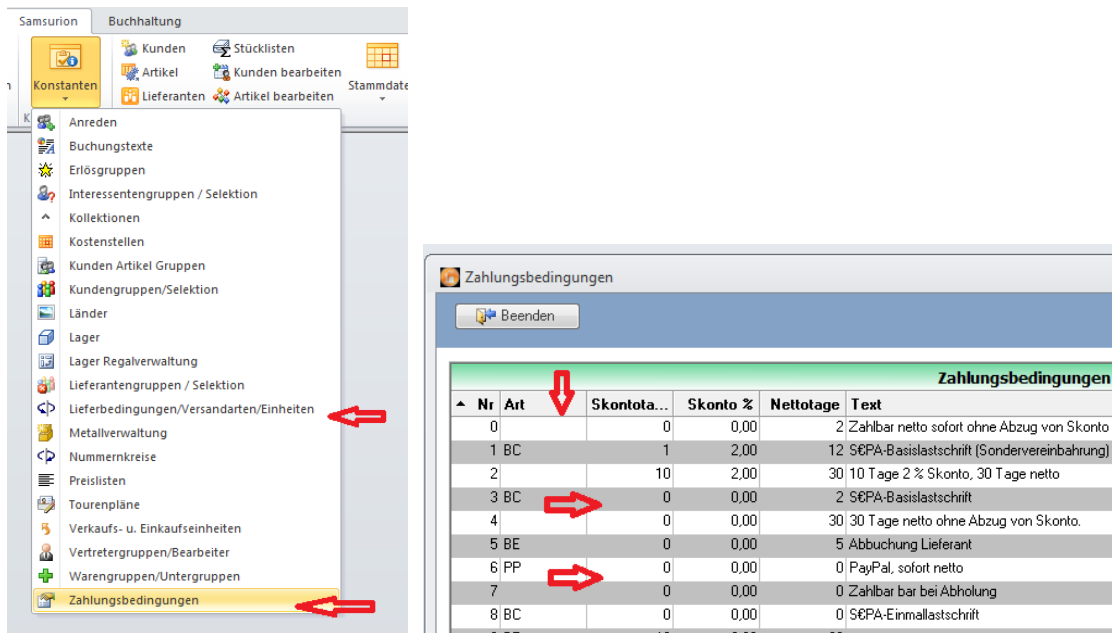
Samsurion Buchhaltung

Konstanten

Kunden
Artikel
Lieferanten
Stücklisten
Kunden bearbeiten
Artikel bearbeiten
Stammdate

Anreden
Buchungstexte
Erlösgruppen
Interessentengruppen / Selektion
Kollektionen
Kostenstellen
Kunden Artikel Gruppen
Kundengruppen/Selektion
Länder
Lager
Lager Regalverwaltung
Lieferantengruppen / Selektion
Lieferbedingungen/Versandarten/Einheiten
Metallverwaltung
Nummernkreise
Preislisten
Tourenpläne
Verkaufs- u. Einkaufseinheiten
Vertretergruppen/Bearbeiter
Warengruppen/Untergruppen
Zahlungsbedingungen

Zahlungsbedingungen

Beenden

Zahlungsbedingungen

| Nr | Art | Skontota... | Skonto % | Nettotage | Text |
|---|---|---|---|---|---|
| 0 | | 0 | 0,00 | 2 | Zahlbar netto sofort ohne Abzug von Skonto |
| 1 | BC | 1 | 2,00 | 12 | S€PA-Basislastschrift (Sondervereinbahrung) |
| 2 | | 10 | 2,00 | 30 | 10 Tage 2 % Skonto, 30 Tage netto |
| 3 | BC | 0 | 0,00 | 2 | S€PA-Basislastschrift |
| 4 | | 0 | 0,00 | 30 | 30 Tage netto ohne Abzug von Skonto. |
| 5 | BE | 0 | 0,00 | 5 | Abbuchung Lieferant |
| 6 | PP | 0 | 0,00 | 0 | PayPal, sofort netto |
| 7 | | 0 | 0,00 | 0 | Zahlbar bar bei Abholung |
| 8 | BC | 0 | 0,00 | 0 | S€PA-Einmallastschrift |